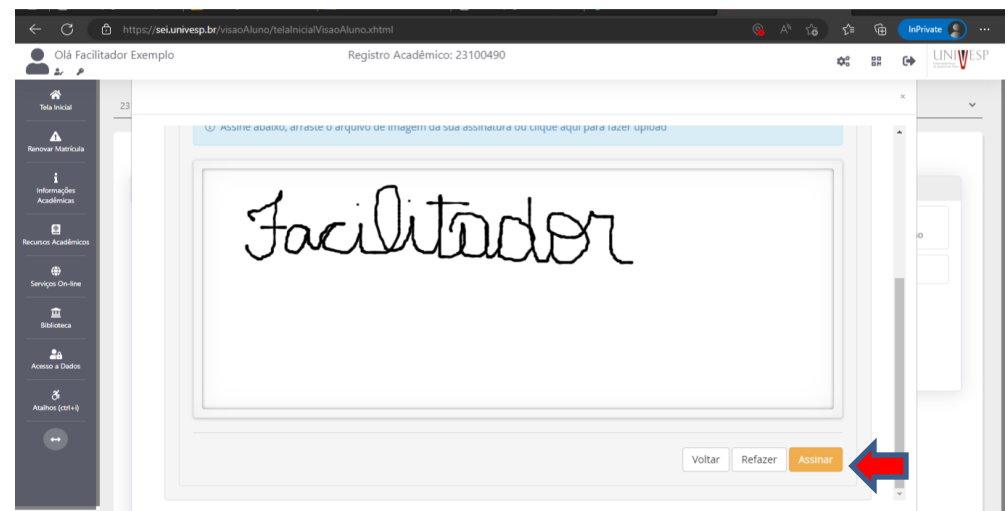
https://sei.univesp.br/visaoAluno/telaInicialVisaoAluno.xhtml

InPrivate

Olá Facilitador Exemplo

Registro Acadêmico: 23100490

UNIVESP

Tela Inicial

Renovar Matrícula

Informações Acadêmicas

Recursos Acadêmicos

Serviços On-line

Biblioteca

Acesso a Dados

Atalhos (ctrl+i)

23

×

Assine abaixo, arraste o arquivo de imagem da sua assinatura ou clique aqui para fazer upload

Facilitador

Voltar Refazer Assinar